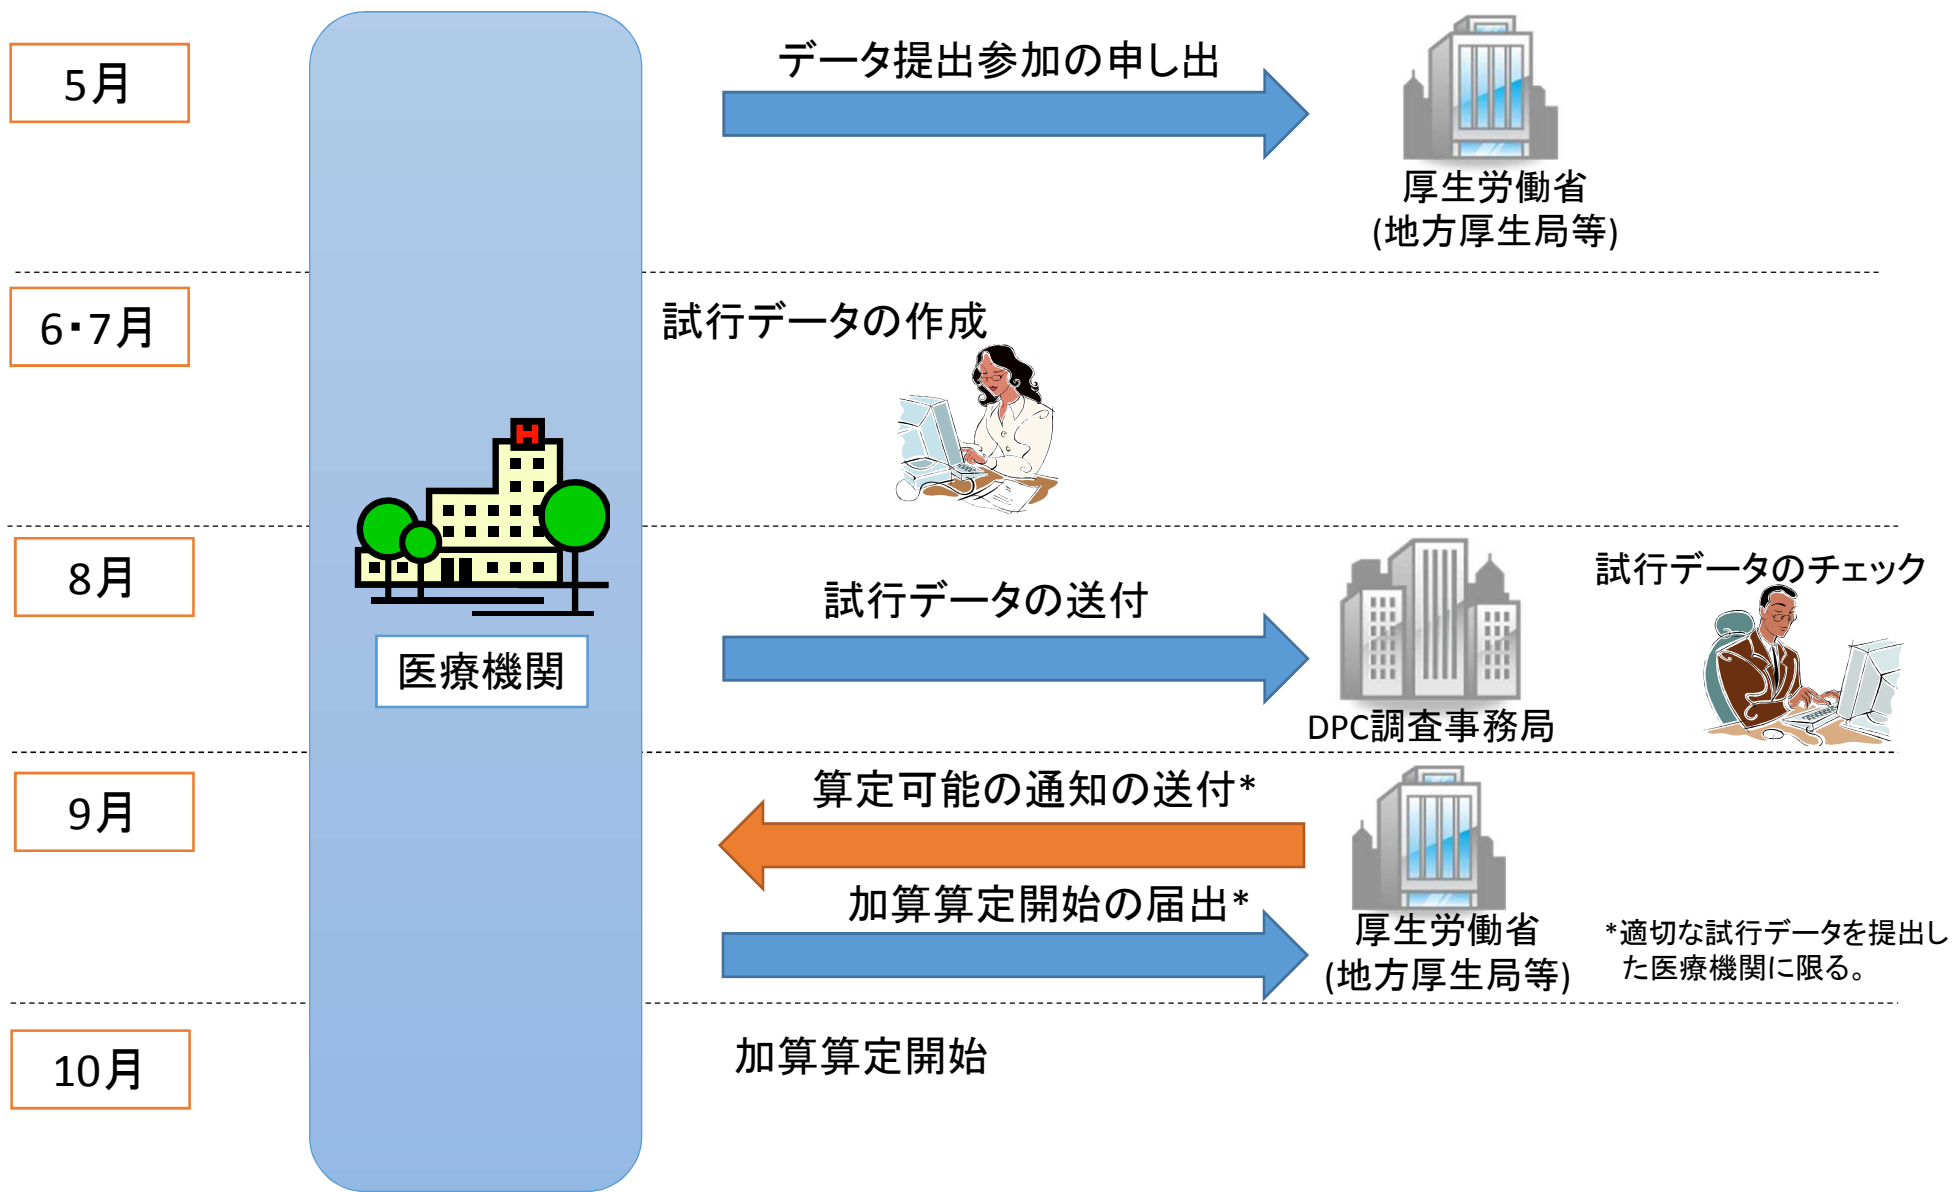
5月

データ提出参加の申し出

厚生労働省
(地方厚生局等)

6･7月

試行データの作成

医療機関

8月

試行データの送付

DPC調査事務局

試行データのチェック

9月

算定可能の通知の送付*

加算算定開始の届出*

厚生労働省
(地方厚生局等)

*適切な試行データを提出した医療機関に限る。

10月

加算算定開始